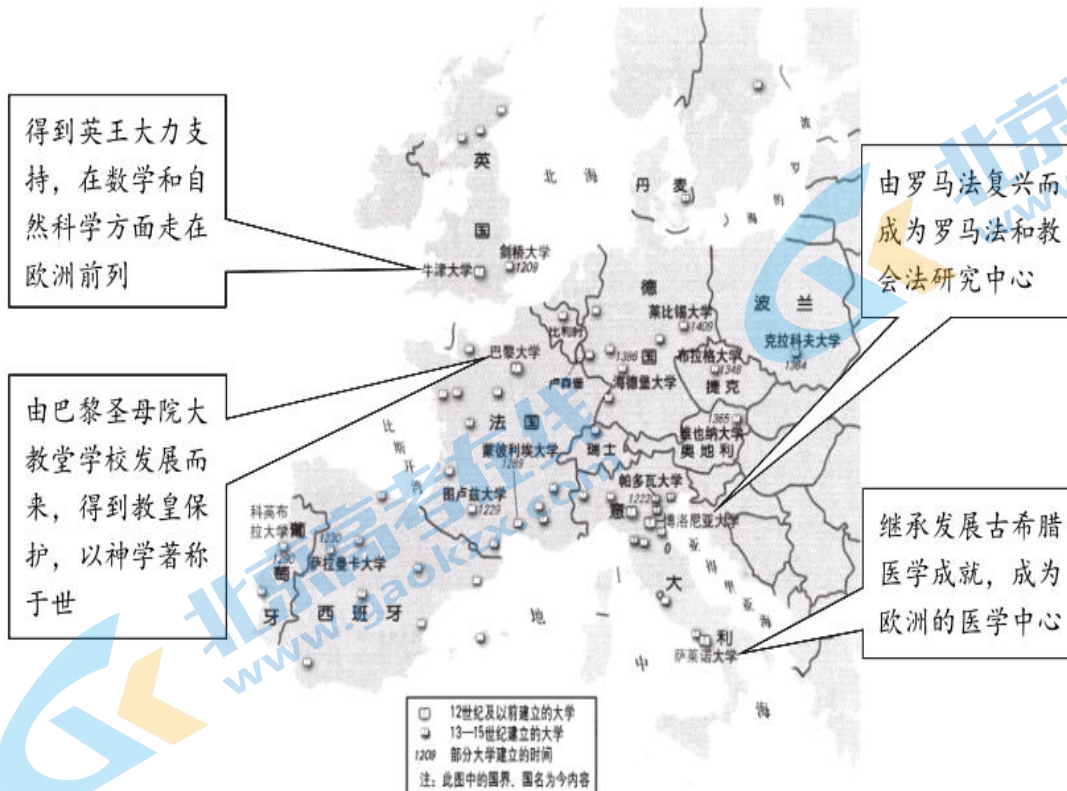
得到英王大力支持，在数学和自然科学方面走在欧洲前列

由巴黎圣母院大教堂学校发展而来，得到教皇保护，以神学著称于世

由罗马法复兴而成为罗马法和教会法研究中心

继承发展古希腊医学成就，成为欧洲的医学中心

英

国

剑桥大学

1209

牛津大学

北

海

丹

麦

波

罗

的

德

莱比锡大学

1409

波

兰

克拉科夫大学

1364

比利时

巴黎大学

1386

国

布拉格大学

1348

捷

克

卢森堡

海德堡大学

1365

维也纳大学

奥地利

法

国

蒙彼利埃大学

1289

瑞士

比

斯

开

湾

图卢兹大学

1229

帕多瓦大学

1222

意

博洛尼亚大学

科英布拉大学

1290

葡

萄

牙

萨拉曼卡大学

1230

西

班

牙

地

中

大

利

萨莱诺大学

海

亚

得

里

亚

海

12世纪及以前建立的大学

13—15世纪建立的大学

1209 部分大学建立的时间

注：此图中的国界、国名为今内容

北京高考在线

www.gaokzx.com